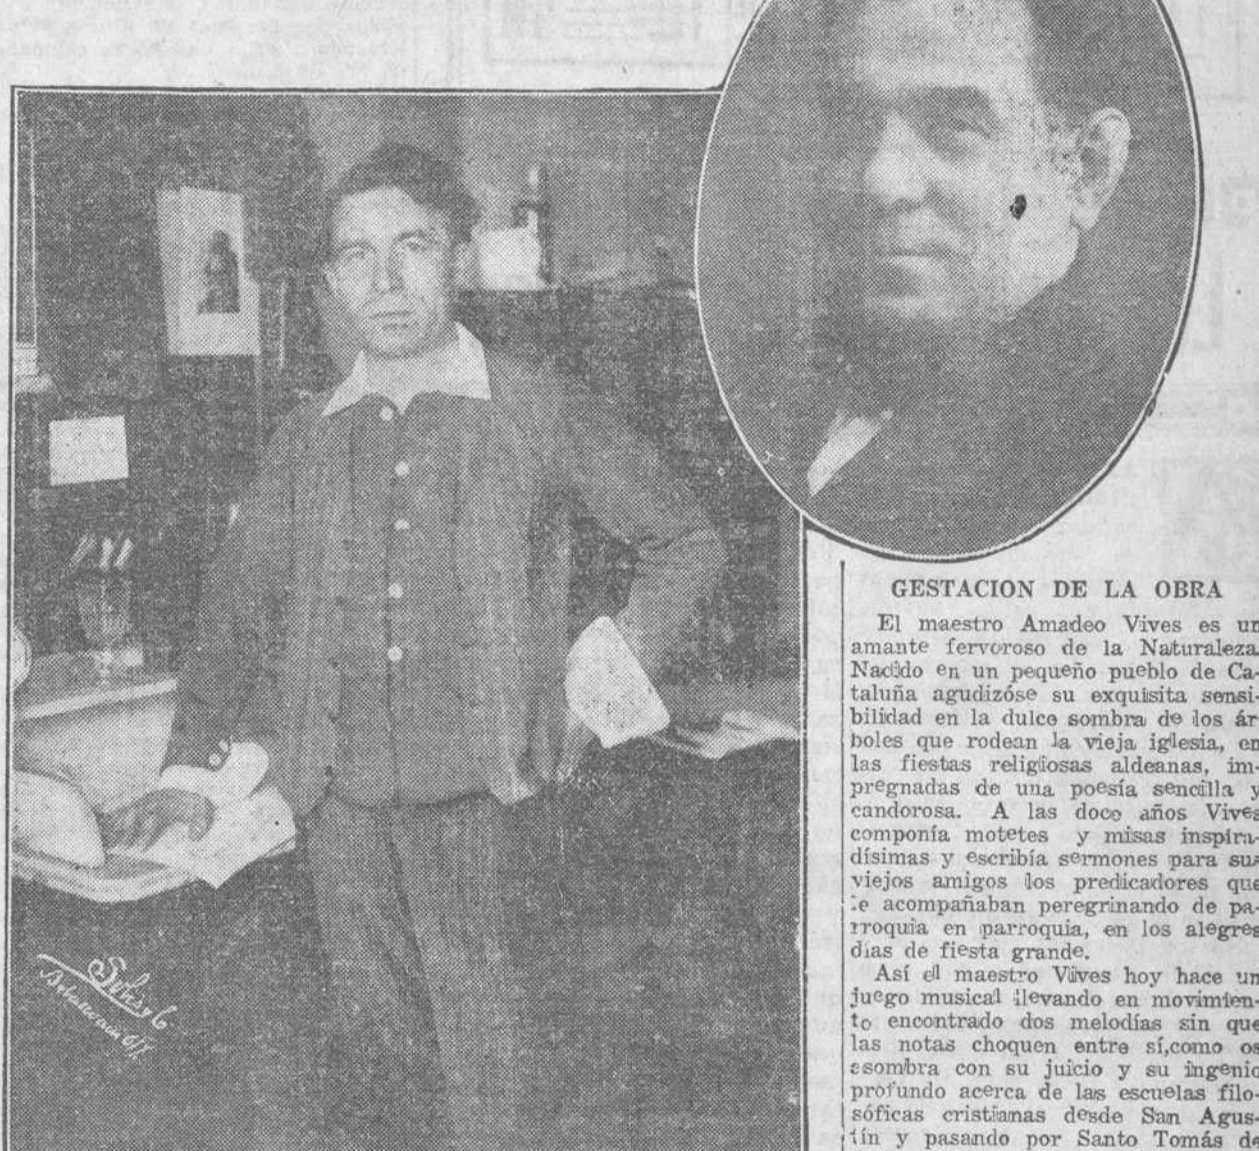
GESTACION DE LA OBRA

El maestro Amadeo Vives es un amante fervoroso de la Naturaleza. Nacido en un pequeño pueblo de Cataluña agudizóse su exquisita sensibilidad en la dulce sombra de los árboles que rodean la vieja iglesia, en las fiestas religiosas aldeanas, impregnadas de una poesía sencilla y candorosa. A las doce años Vives componía motetes y misas inspiradísimas y escribía sermones para sus viejos amigos los predicadores que le acompañaban peregrinando de parroquia en parroquia, en los alegres días de fiesta grande.

Así el maestro Vives hoy hace un juego musical llevando en movimiento encontrado dos melodías sin que las notas choquen entre sí,como os asombra con su juicio y su ingenio profundo acerca de las escuelas filosóficas cristianas desde San Agustín y pasando por Santo Tomás de

Selis 6
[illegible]